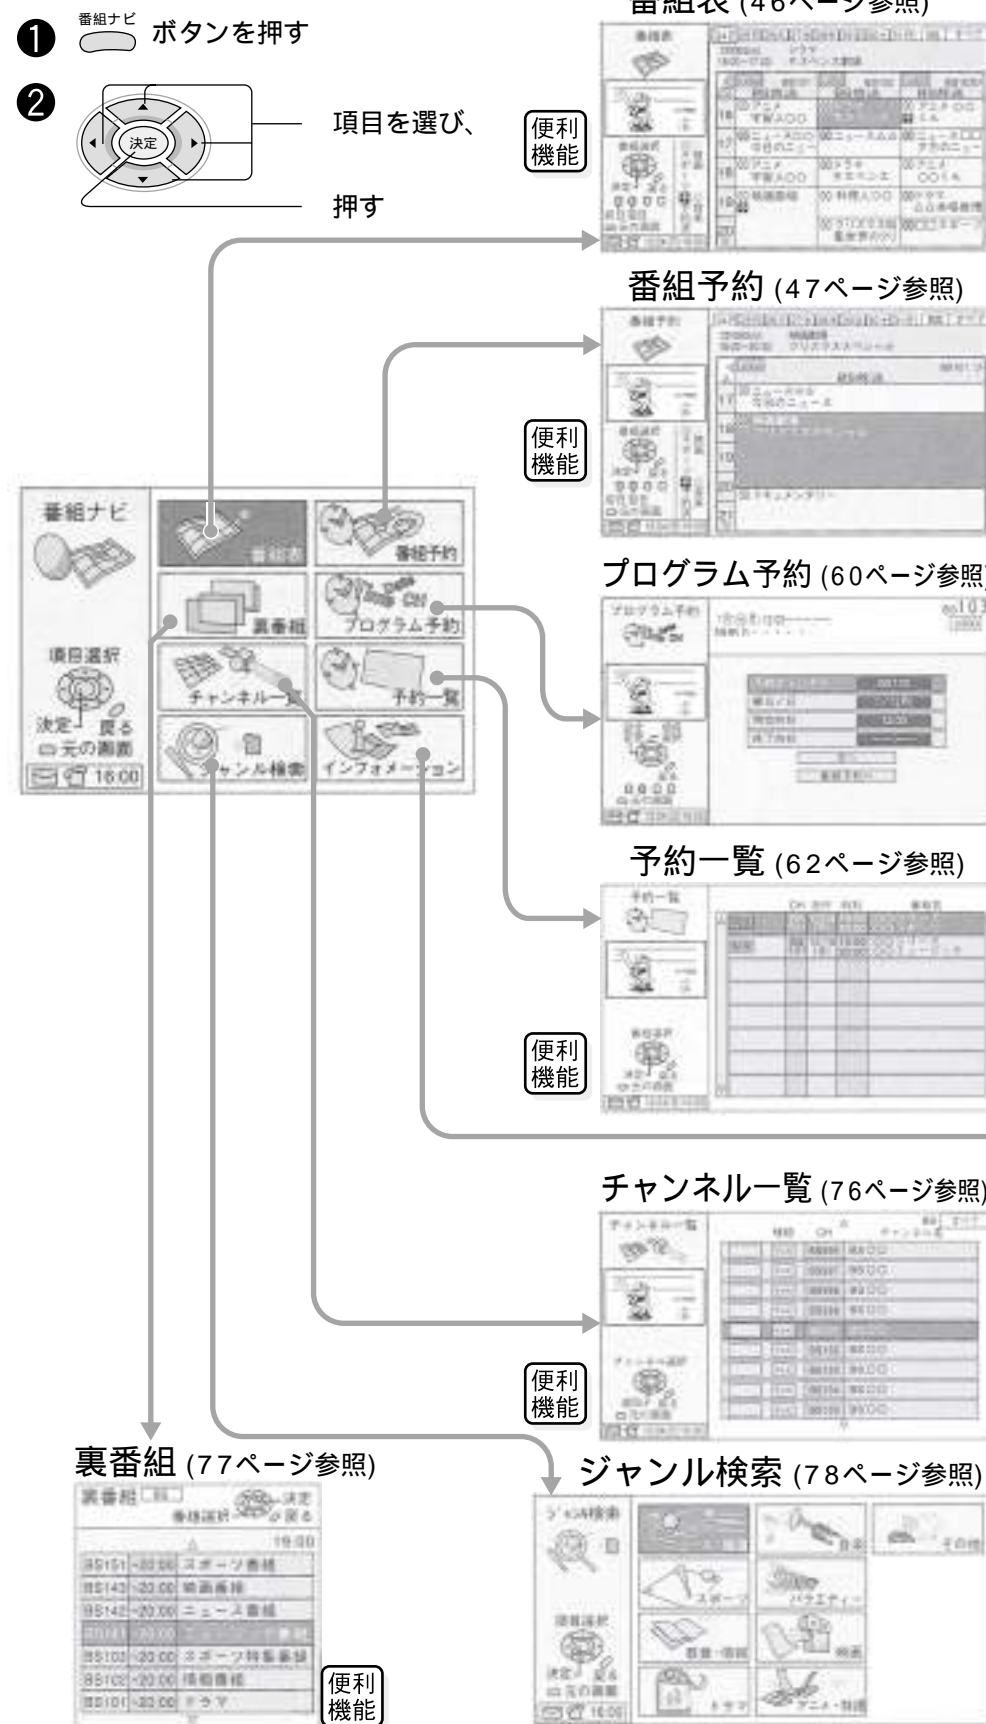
❶ 番組ナビ ボタンを押す

❷ 決定 項目を選び、

押す

番組表 (46ページ参照)

便利機能

番組予約 (47ページ参照)

便利機能

番組ナビ

項目選択

決定 戻る
元の画面

16:00

番組表

番組予約

裏番組

プログラム予約

チャンネル一覧

予約一覧

ジャンル検索

インフォメーション

プログラム予約 (60ページ参照)

予約一覧 (62ページ参照)

便利機能

チャンネル一覧 (76ページ参照)

便利機能

裏番組 (77ページ参照)

裏番組

番組選択 決定 戻る

19:00

BS151 ~20:00 スポーツ番組
BS143 ~20:00 映画番組
BS142 ~20:00 ニュース番組
BS103 ~20:00 スポーツ特集番組
BS102 ~20:00 情報番組
BS101 ~20:00 ドラマ

便利機能

ジャンル検索 (78ページ参照)

ジャンル検索

項目選択

決定 戻る
元の画面

日本

その他

スポーツ

バラエティー

教養・情報

映画

ドラマ

アニメ・特撮